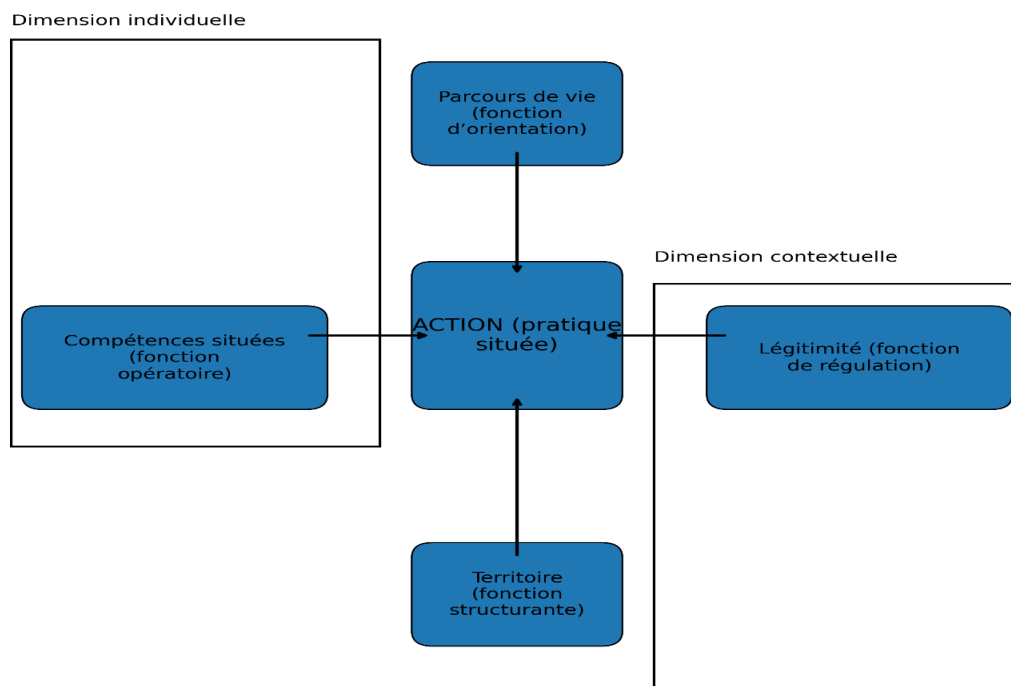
Dimension individuelle

Parcours de vie (fonction d’orientation)

Dimension contextuelle

Compétences situées (fonction opératoire)

ACTION (pratique située)

Légitimité (fonction de régulation)

Territoire (fonction structurante)